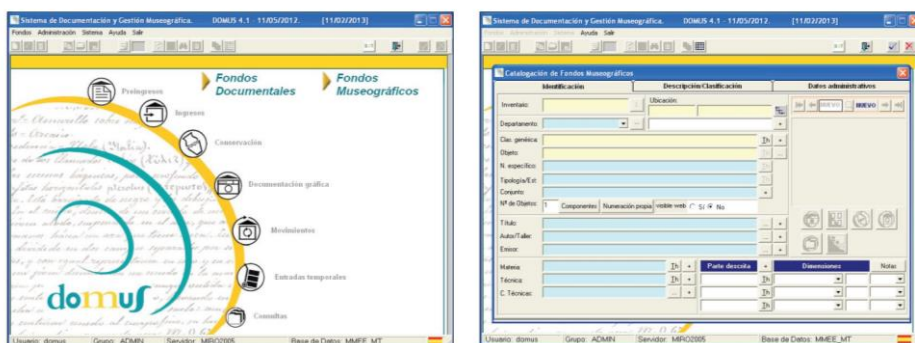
Sistema de Documentación y Gestión Museográfica. DOMUS 4.1 - 11/05/2012. [11/02/2013]

Fondos Administración Sistema Ayuda Salir

Fondos Documentales

Fondos Museográficos

Preingresos

Ingresos

Conservación

Documentación gráfica

Movimientos

Entradas temporales

Consultas

domus

Usuario: domus Grupo: ADMIN Servidor: MIRO2005 Base de Datos: MMEE_MT

Sistema de Documentación y Gestión Museográfica. DOMUS 4.1 - 11/05/2012. [11/02/2013]

Fondos Administración Sistema Ayuda Salir

Catalogación de Fondos Museográficos

| Identificación | Descripción/Clasificación | Datos administrativos |
|---|---|---|

Inventario:

Ubicación:

Departamento:

NUEVO

Clas. genérica:

Objeto:

N. específico:

Tipología/Est:

Conjunto:

Nº de Objetos: 1 Componentes Numeración propia visible web Sí No

Título:

Autor/Taller:

Emisor:

Materia:

Técnica:

C. Técnicas:

Parte descrita

Dimensiones

Notas

Usuario: domus Grupo: ADMIN Servidor: MIRO2005 Base de Datos: MMEE_MT